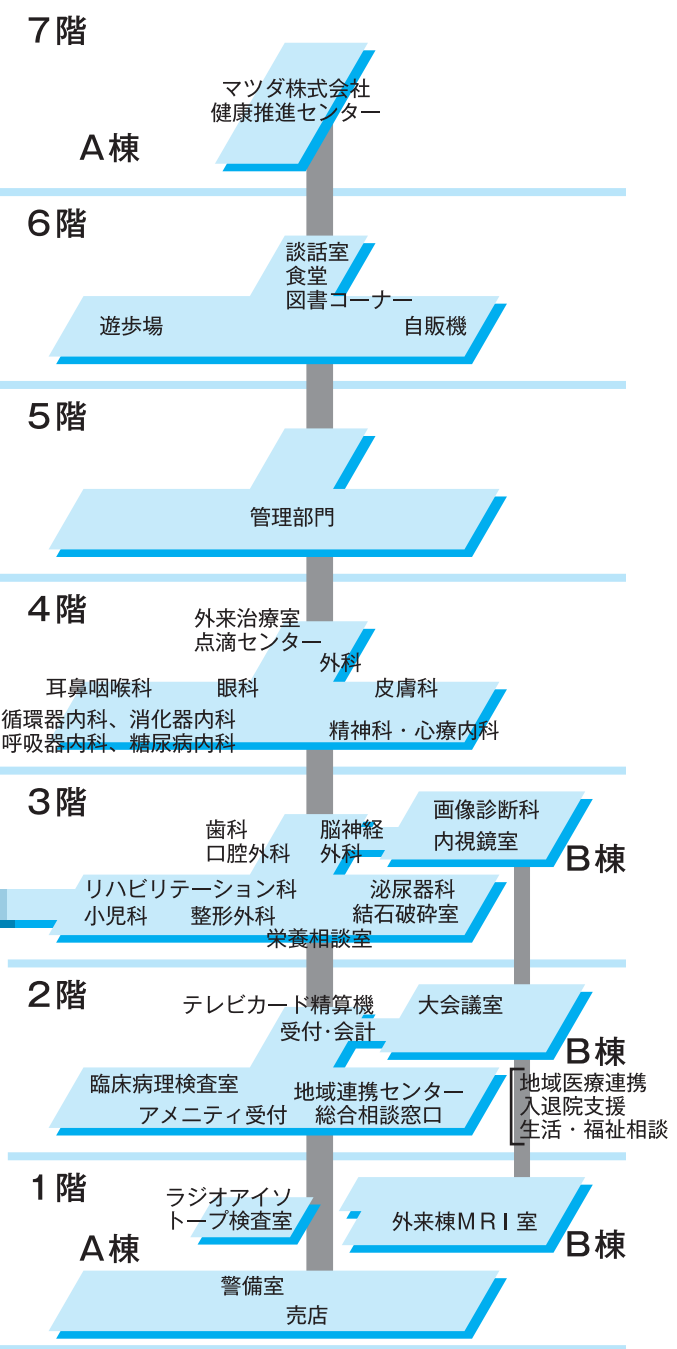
7階

マツダ株式会社
健康推進センター

A棟

6階

談話室
食堂
図書コーナー

遊歩場

自販機

5階

管理部門

4階

外来治療室
点滴センター

外科

耳鼻咽喉科

眼科

皮膚科

循環器内科、消化器内科
呼吸器内科、糖尿病内科

精神科・心療内科

3階

画像診断科
内視鏡室

歯科
口腔外科

脳神経
外科

B棟

リハビリテーション科
小児科

整形外科

泌尿器科
結石破砕室

栄養相談室

2階

テレビカード精算機
受付･会計

大会議室

B棟

臨床病理検査室
アメニティ受付

地域連携センター
総合相談窓口

地域医療連携
入退院支援
生活・福祉相談

1階

ラジオアイソ
トープ検査室

A棟

外来棟MRI室

B棟

警備室
売店